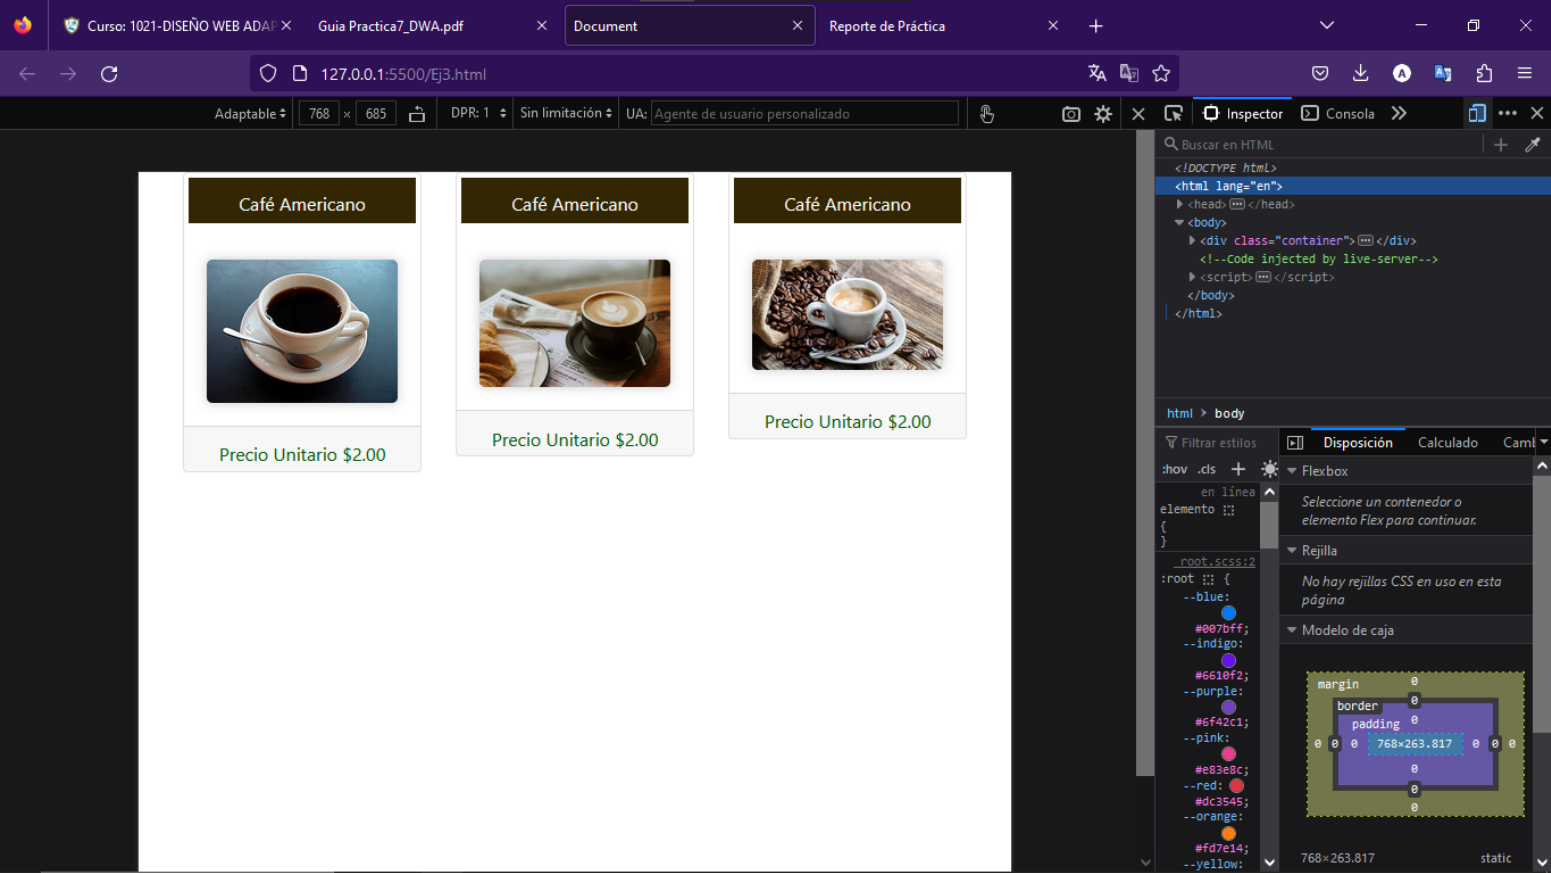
Curso: 1021-DISEÑO WEB ADAP × Guia Practica7_DWA.pdf × Document × Reporte de Práctica × +

127.0.0.1:5500/Ej3.html

Adaptable 768 × 685 DPR: 1 Sin limitación UA: Agente de usuario personalizado

Inspector Consola

Café Americano

Precio Unitario $2.00

Café Americano

Precio Unitario $2.00

Café Americano

Precio Unitario $2.00

Buscar en HTML

<!DOCTYPE html>
<html lang="en">
<head> ··· </head>
<body>
<div class="container"> ··· </div>
<!--Code injected by live-server-->
<script> ··· </script>
</body>
</html>

html > body

Filtrar estilos

:hov .cls +

en línea
elemento {
}

root.scss:2
:root {
--blue:
#007bff;
--indigo:
#6610f2;
--purple:
#6f42c1;
--pink:
#e83e8c;
--red: #dc3545;
--orange:
#fd7e14;
--yellow:

Disposición Calculado Caml

Flexbox

Seleccione un contenedor o elemento Flex para continuar.

Rejilla

No hay rejillas CSS en uso en esta página

Modelo de caja

margin 0
border 0
padding 0
0 0 0 768×263.817 0 0 0
0
0
0

768×263.817 static